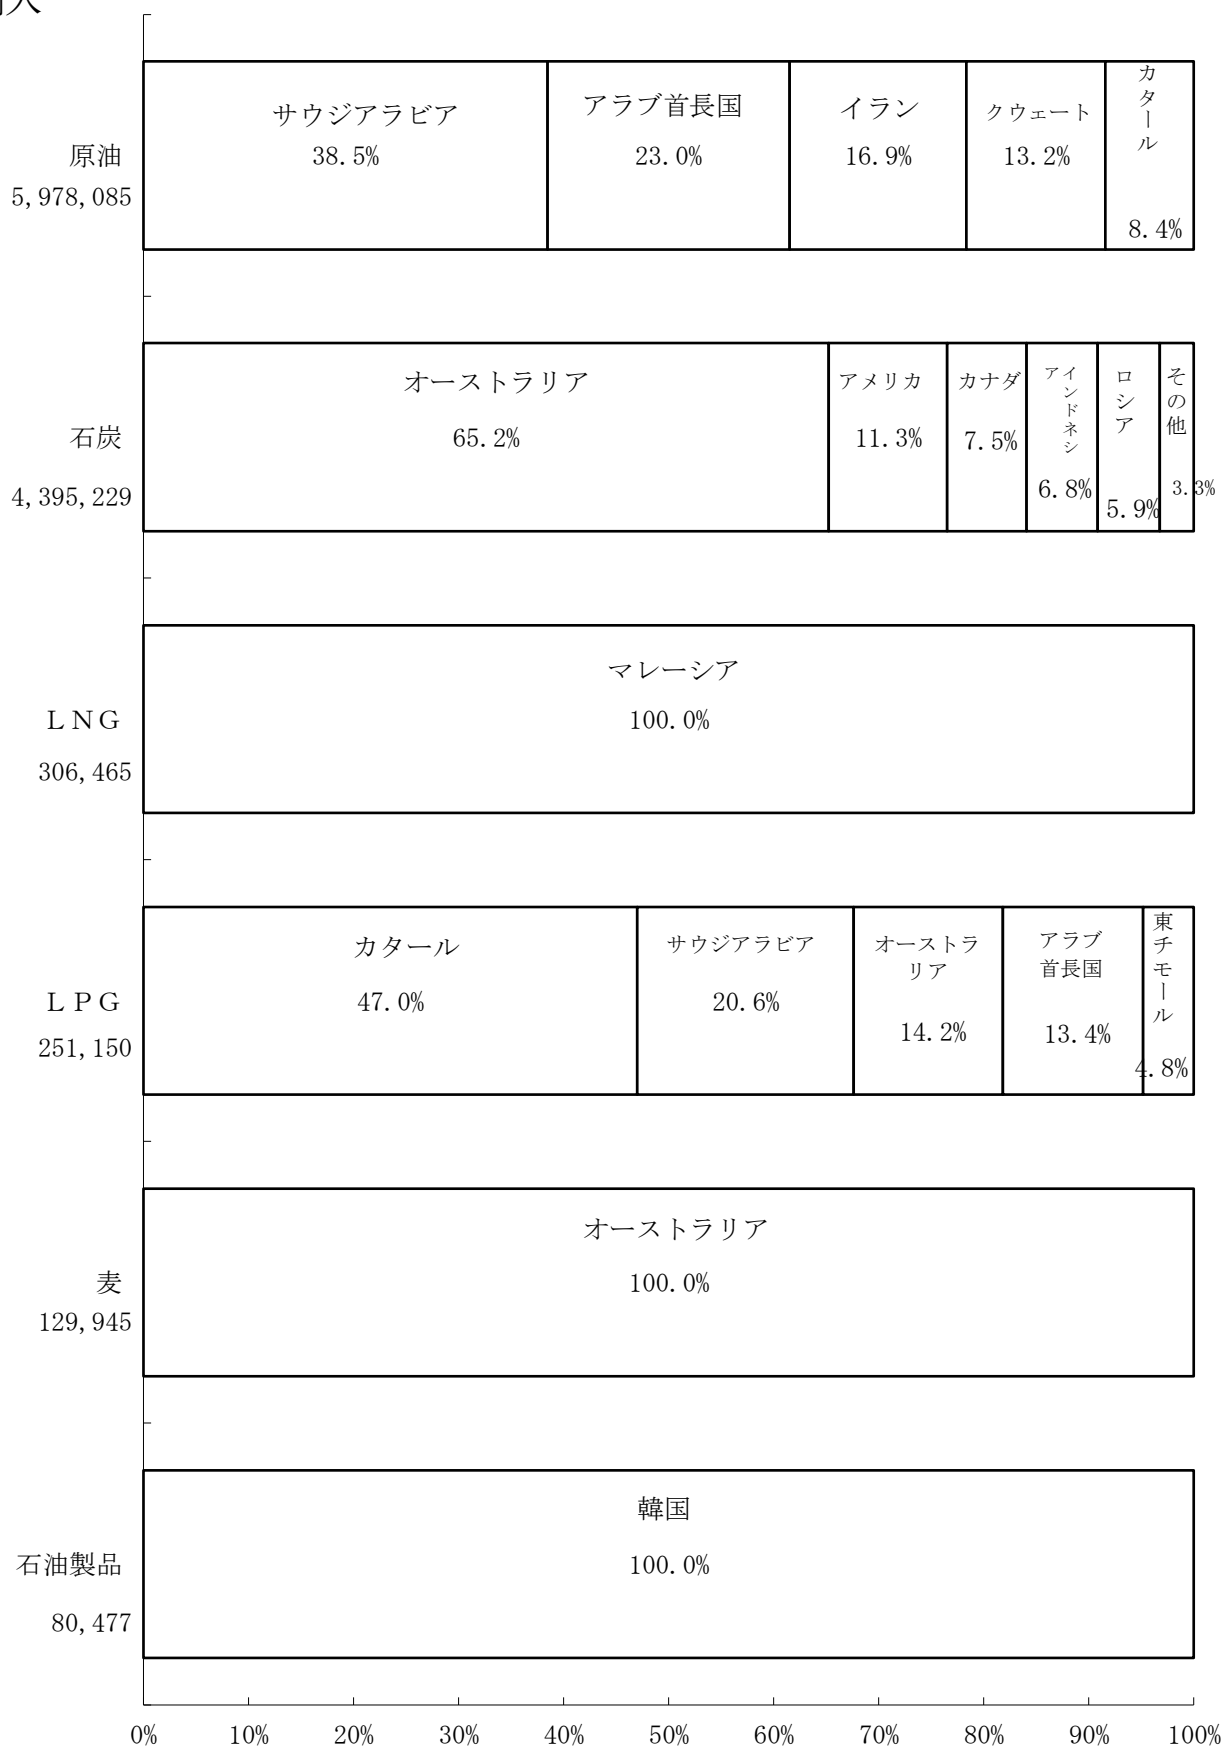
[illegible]入

原油
5,978,085

サウジアラビア
38.5%

アラブ首長国
23.0%

イラン
16.9%

クウェート
13.2%

カタール
8.4%

石炭
4,395,229

オーストラリア
65.2%

アメリカ
11.3%

カナダ
7.5%

アインドネシ
6.8%

ロシア
5.9%

その他
3.3%

ＬＮＧ
306,465

マレーシア
100.0%

ＬＰＧ
251,150

カタール
47.0%

サウジアラビア
20.6%

オーストラリア
14.2%

アラブ首長国
13.4%

東チモール
4.8%

麦
129,945

オーストラリア
100.0%

石油製品
80,477

韓国
100.0%

0% 10% 20% 30% 40% 50% 60% 70% 80% 90% 100%